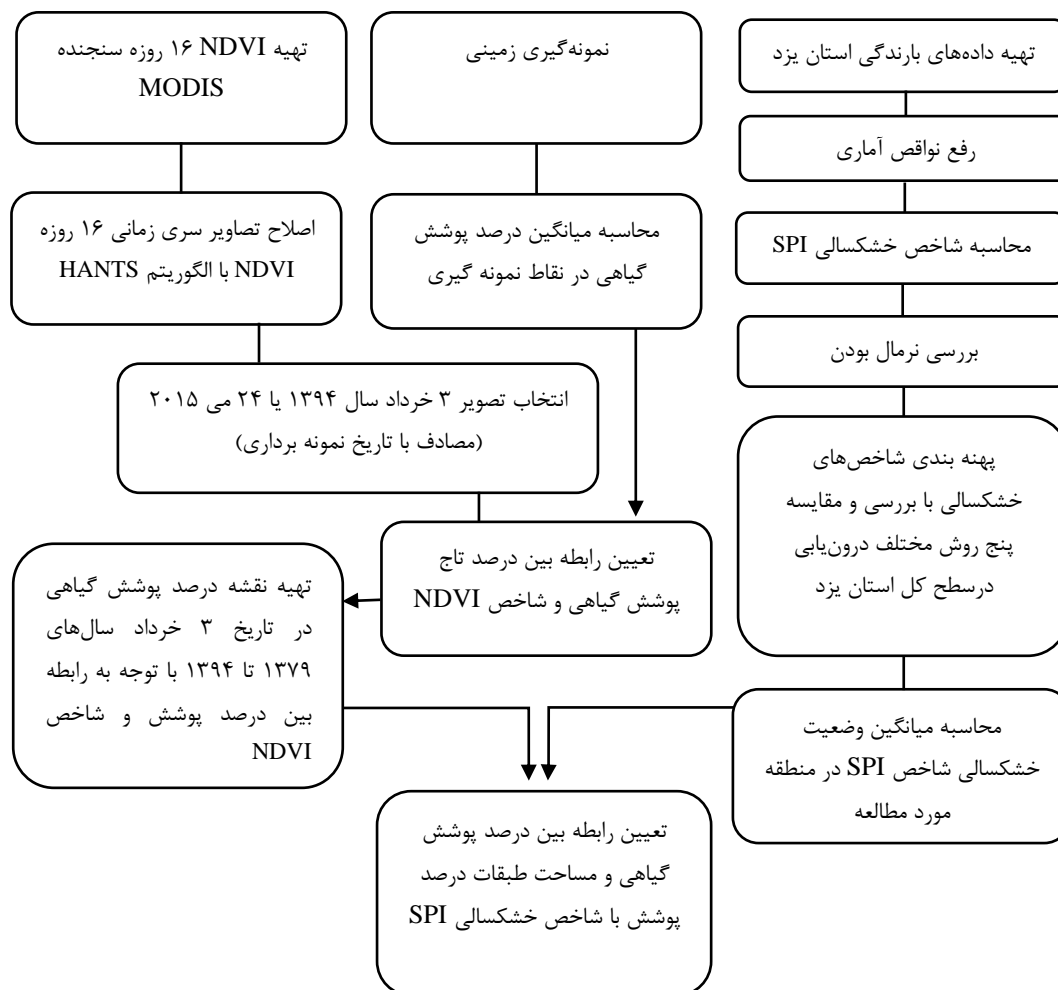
تهیه داده‌های بارندگی استان یزد

رفع نواقص آماری

محاسبه شاخص خشکسالی SPI

بررسی نرمال بودن

پهنه بندی شاخص‌های خشکسالی با بررسی و مقایسه پنج روش مختلف درون‌یابی درسطح کل استان یزد

محاسبه میانگین وضعیت خشکسالی شاخص SPI در منطقه مورد مطالعه

نمونه‌گیری زمینی

محاسبه میانگین درصد پوشش گیاهی در نقاط نمونه گیری

تهیه NDVI ۱۶ روزه سنجنده MODIS

اصلاح تصاویر سری زمانی ۱۶ روزه NDVI با الگوریتم HANTS

انتخاب تصویر ۳ خرداد سال ۱۳۹۴ یا ۲۴ می ۲۰۱۵ (مصادف با تاریخ نمونه برداری)

تعیین رابطه بین درصد تاج پوشش گیاهی و شاخص NDVI

تهیه نقشه درصد پوشش گیاهی در تاریخ ۳ خرداد سال‌های ۱۳۷۹ تا ۱۳۹۴ با توجه به رابطه بین درصد پوشش و شاخص NDVI

تعیین رابطه بین درصد پوشش گیاهی و مساحت طبقات درصد پوشش با شاخص خشکسالی SPI